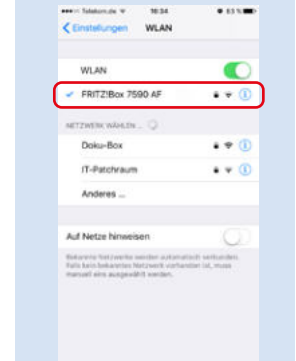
••••○ Telekom.de 16:34 83 %

< Einstellungen WLAN

WLAN

✓ FRITZ!Box 7590 AF

NETZWERK WÄHLEN ...

Doku-Box

IT-Patchraum

Anderes ...

Auf Netze hinweisen

Bekannte Netzwerke werden automatisch verbunden. Falls kein bekanntes Netzwerk vorhanden ist, muss manuell eins ausgewählt werden.